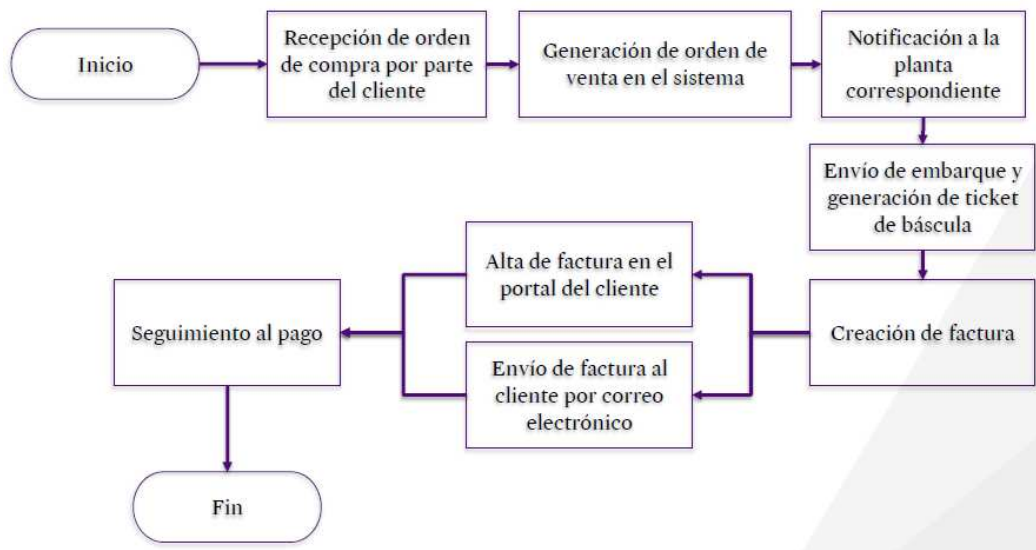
Inicio

Recepción de orden de compra por parte del cliente

Generación de orden de venta en el sistema

Notificación a la planta correspondiente

Envío de embarque y generación de ticket de báscula

Creación de factura

Alta de factura en el portal del cliente

Envío de factura al cliente por correo electrónico

Seguimiento al pago

Fin